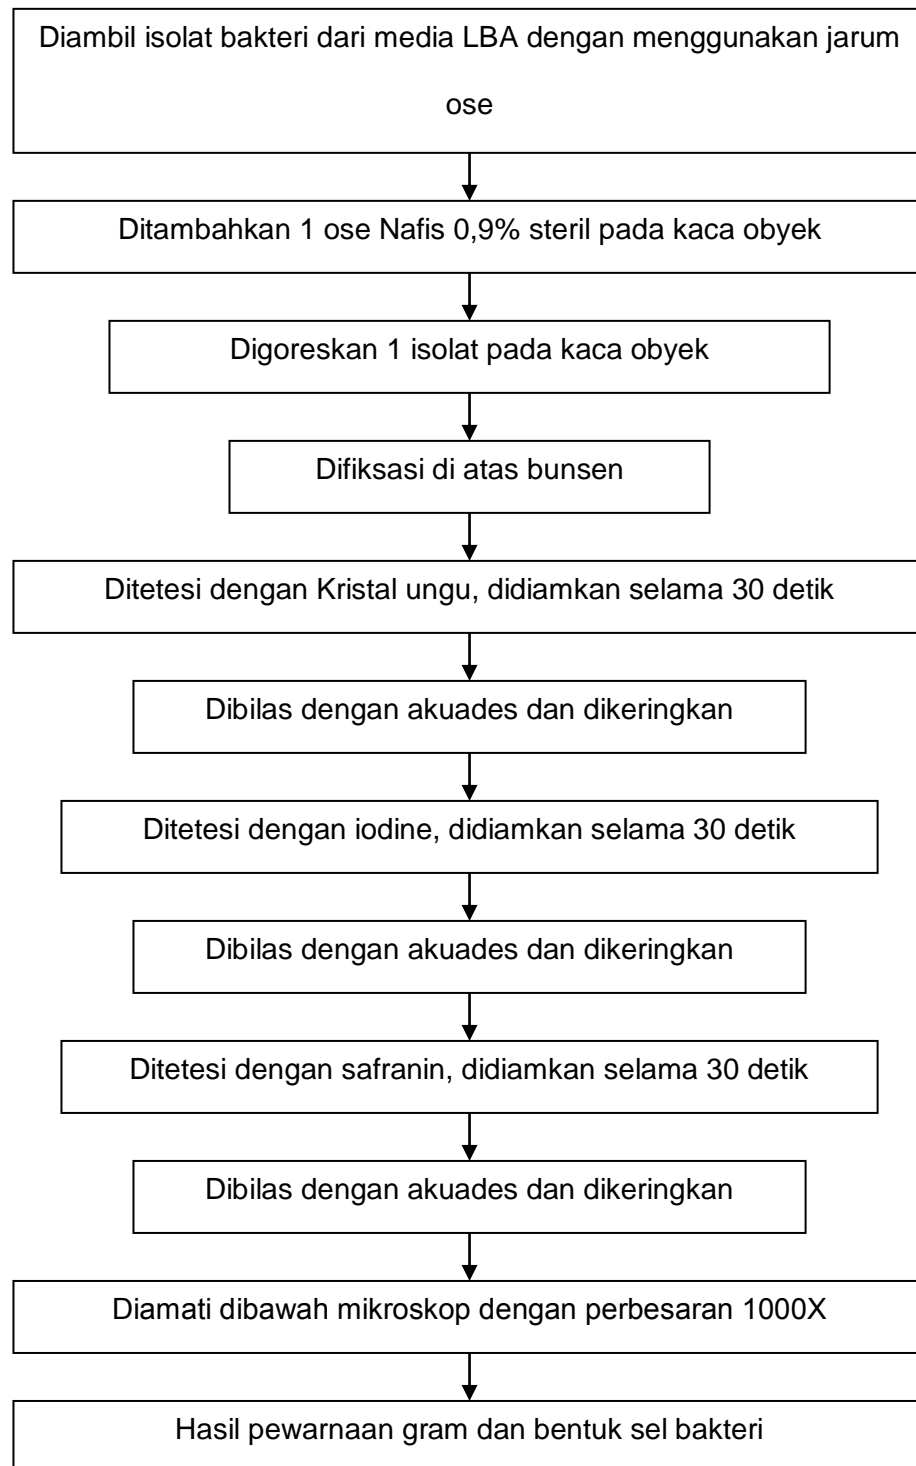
Diambil isolat bakteri dari media LBA dengan menggunakan jarum ose

Ditambahkan 1 ose Nafis 0,9% steril pada kaca obyek

Digoreskan 1 isolat pada kaca obyek

Difiksasi di atas bunsen

Ditetesi dengan Kristal ungu, didiamkan selama 30 detik

Dibilas dengan akuades dan dikeringkan

Ditetesi dengan iodine, didiamkan selama 30 detik

Dibilas dengan akuades dan dikeringkan

Ditetesi dengan safranin, didiamkan selama 30 detik

Dibilas dengan akuades dan dikeringkan

Diamati dibawah mikroskop dengan perbesaran 1000X

Hasil pewarnaan gram dan bentuk sel bakteri